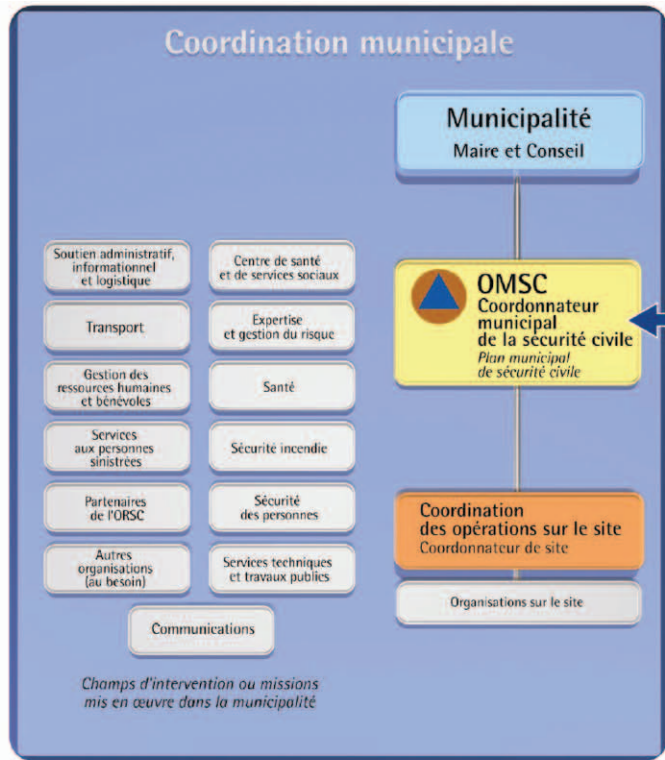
Coordination municipale

Municipalité
Maire et Conseil

Soutien administratif, informationnel et logistique

Centre de santé et de services sociaux

Transport

Expertise et gestion du risque

Gestion des ressources humaines et bénévoles

Santé

Services aux personnes sinistrées

Sécurité incendie

Partenaires de l'ORSC

Sécurité des personnes

Autres organisations (au besoin)

Services techniques et travaux publics

Communications

OMSC
Coordonnateur municipal de la sécurité civile
Plan municipal de sécurité civile

Coordination des opérations sur le site
Coordonnateur de site

Organisations sur le site

Champs d'intervention ou missions mis en œuvre dans la municipalité